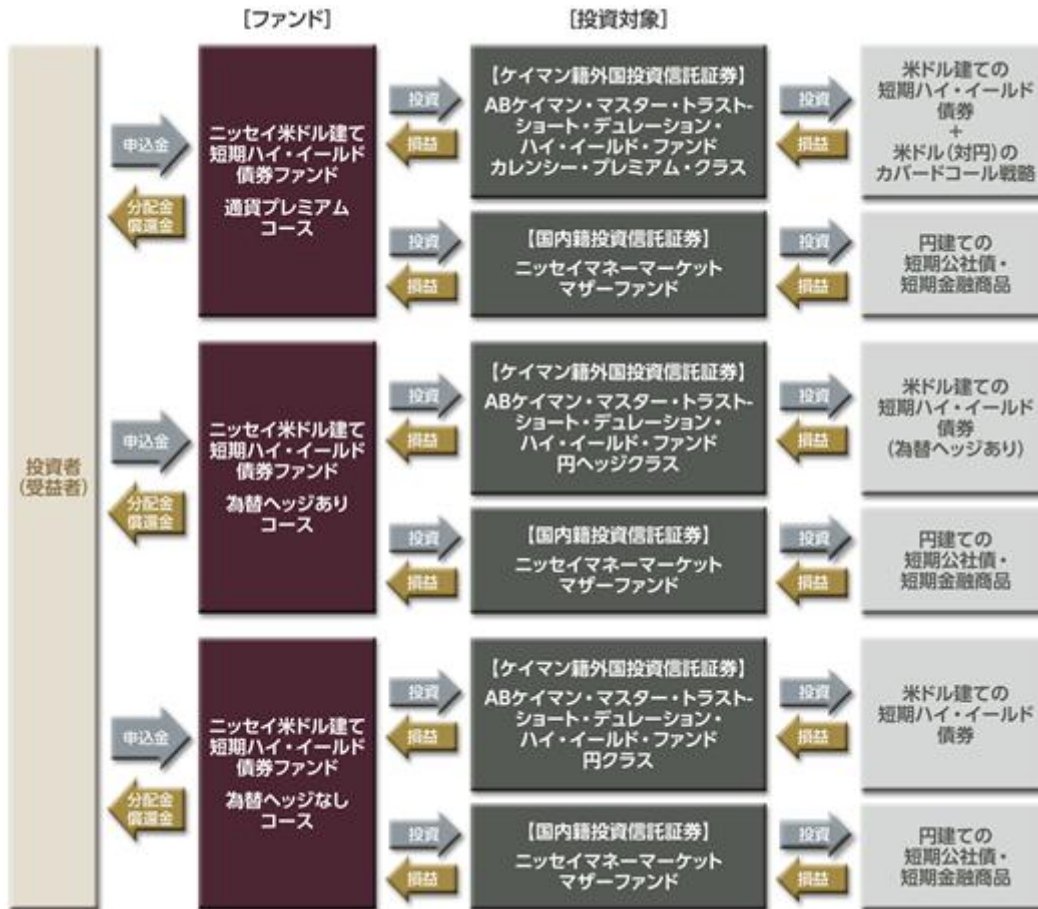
[ファンド]

[投資対象]

投資者
(受益者)

申込金

分配金
償還金

ニッセイ米ドル建て短期ハイ・イールド債券ファンド
通貨プレミアムコース

投資

損益

【ケイマン籍外国投資信託証券】
ABケイマン・マスター・トラスト-ショート・デュレーション・ハイ・イールド・ファンド
カレンシー・プレミアム・クラス

投資

損益

米ドル建ての短期ハイ・イールド債券
+
米ドル(対円)のカバードコール戦略

投資

損益

【国内籍投資信託証券】
ニッセイマネーマーケットマザーファンド

投資

損益

円建ての短期公社債・短期金融商品

申込金

分配金
償還金

ニッセイ米ドル建て短期ハイ・イールド債券ファンド
為替ヘッジありコース

投資

損益

【ケイマン籍外国投資信託証券】
ABケイマン・マスター・トラスト-ショート・デュレーション・ハイ・イールド・ファンド
円ヘッジクラス

投資

損益

米ドル建ての短期ハイ・イールド債券
(為替ヘッジあり)

投資

損益

【国内籍投資信託証券】
ニッセイマネーマーケットマザーファンド

投資

損益

円建ての短期公社債・短期金融商品

申込金

分配金
償還金

ニッセイ米ドル建て短期ハイ・イールド債券ファンド
為替ヘッジなしコース

投資

損益

【ケイマン籍外国投資信託証券】
ABケイマン・マスター・トラスト-ショート・デュレーション・ハイ・イールド・ファンド
円クラス

投資

損益

米ドル建ての短期ハイ・イールド債券

投資

損益

【国内籍投資信託証券】
ニッセイマネーマーケットマザーファンド

投資

損益

円建ての短期公社債・短期金融商品